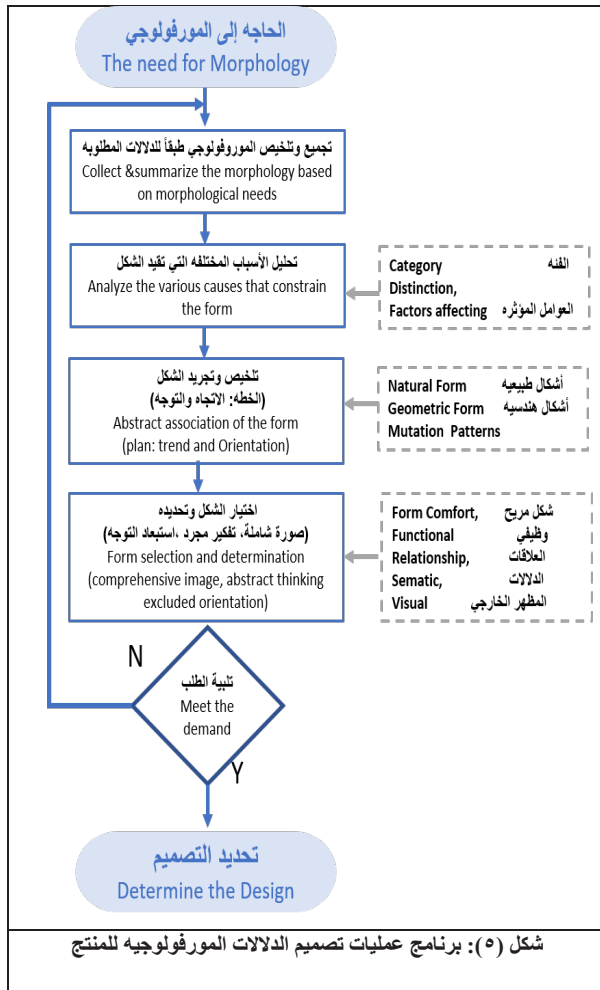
الحاجه إلى المورفولوجي
The need for Morphology

تجميع وتلخيص المورفولوجي طبقاً للدلالات المطلوبه
Collect &summarize the morphology based on morphological needs

تحليل الأسباب المختلفه التي تقيد الشكل
Analyze the various causes that constrain the form

Category الفئه
Distinction,
Factors affecting العوامل المؤثره

تلخيص وتجريد الشكل
(الخطه: الاتجاه والتوجه)
Abstract association of the form
(plan: trend and Orientation)

Natural Form أشكال طبيعيه
Geometric Form أشكال هندسيه
Mutation Patterns

اختيار الشكل وتحديده
(صورة شاملة، تفكير مجرد ،استبعاد التوجه)
Form selection and determination
(comprehensive image, abstract thinking excluded orientation)

Form Comfort, شكل مريح
Functional وظيفي
Relationship, العلاقات
Sematic, الدلالات
Visual المظهر الخارجي

N

تلبية الطلب
Meet the demand

Y

تحديد التصميم
Determine the Design

شكل (٥): برنامج عمليات تصميم الدلالات المورفولوجيه للمنتج